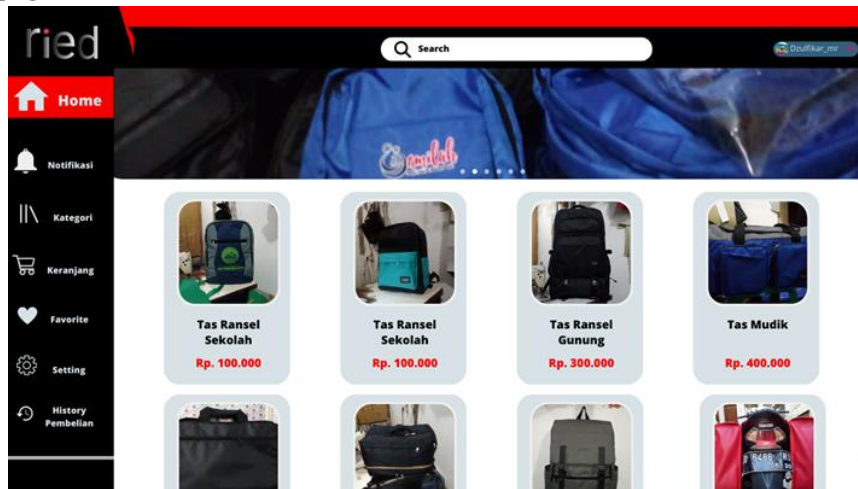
ried

Search

Dzulfikar_mr

Home

Notifikasi

Kategori

Keranjang

Favorite

Setting

History Pembelian

Tas Ransel Sekolah
Rp. 100.000

Tas Ransel Sekolah
Rp. 100.000

Tas Ransel Gunung
Rp. 300.000

Tas Mudik
Rp. 400.000